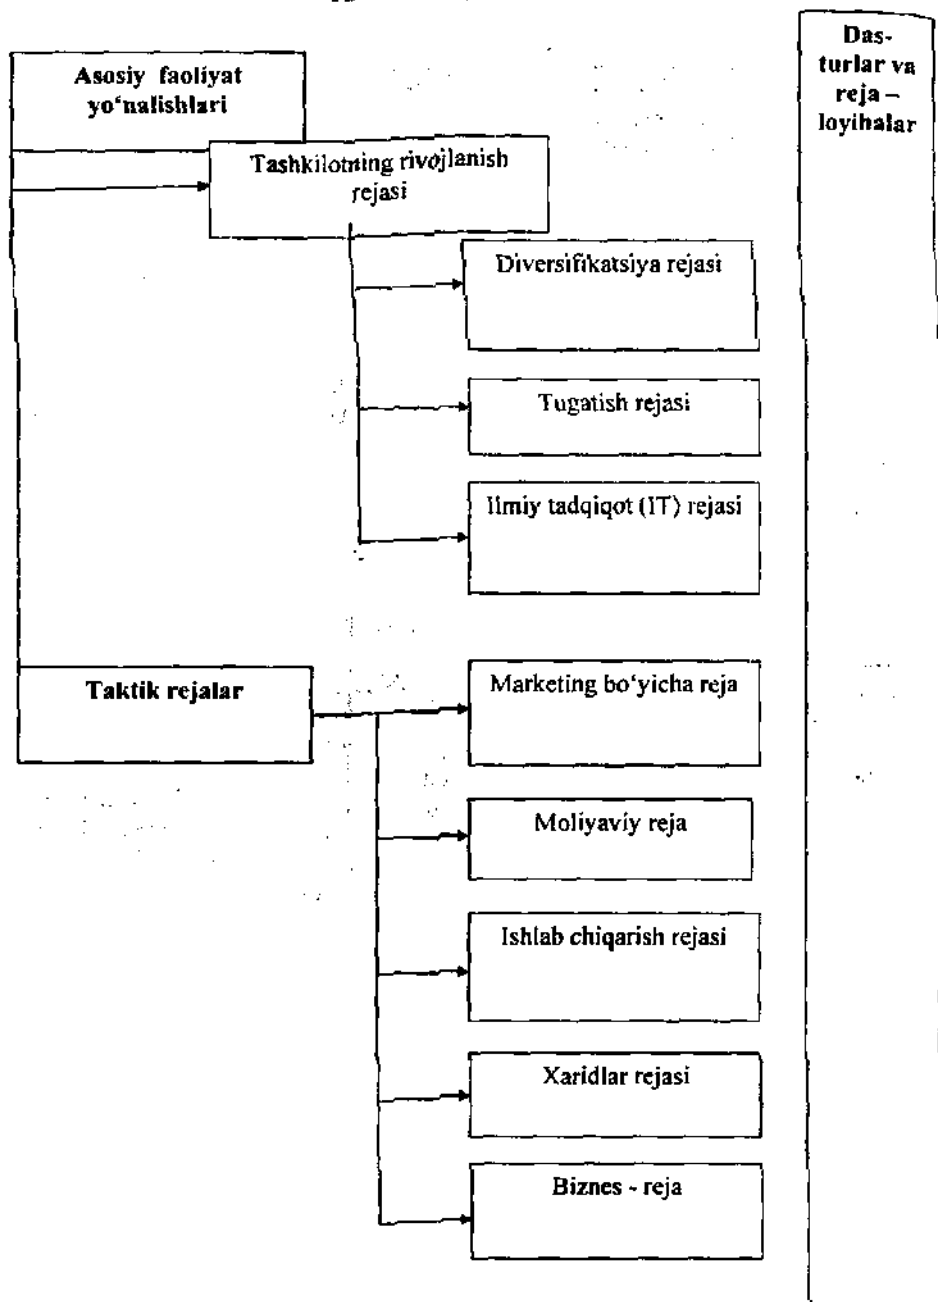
Asosiy faoliyat yo'nalishlari

Dasturlar va reja – loyihalar

Tashkilotning rivojlanish rejasi

Diversifikatsiya rejasi

Tugatish rejasi

Ilmiy tadqiqot (IT) rejasi

Taktik rejalar

Marketing bo'yicha reja

Moliyaviy reja

Ishlab chiqarish rejasi

Xaridlar rejasi

Biznes - reja